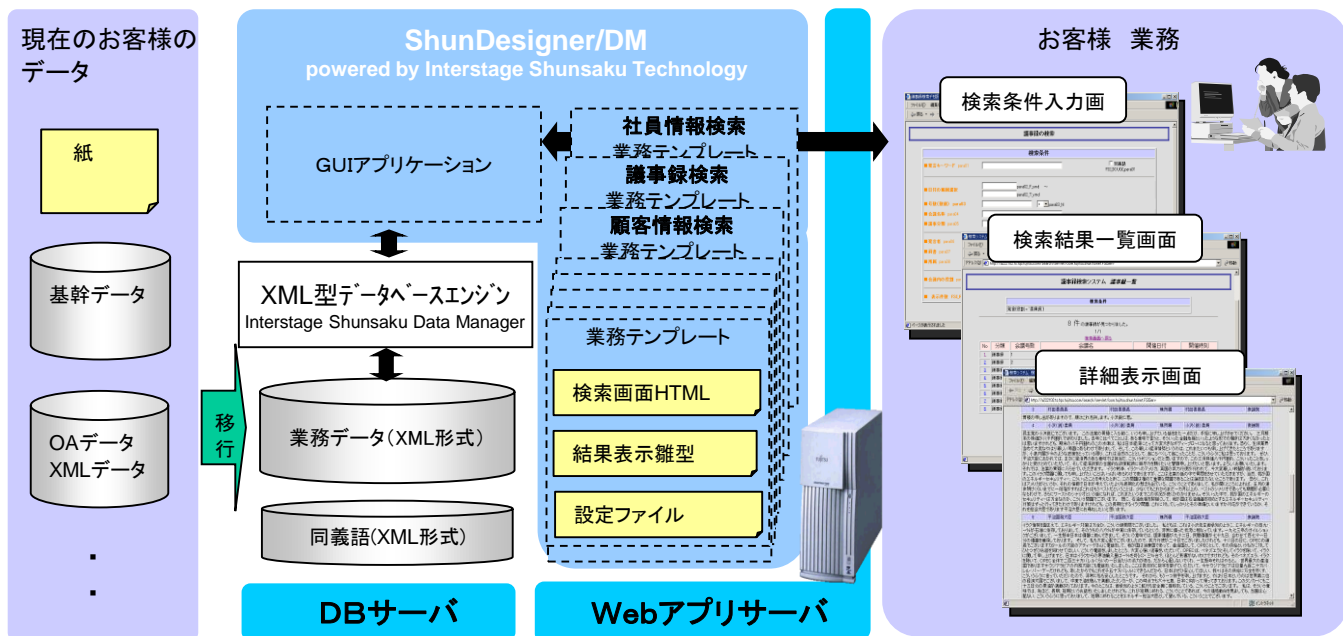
現在のお客様のデータ

紙

基幹データ

OAデータ
XMLデータ

・
・

移行

ShunDesigner/DM
powered by Interstage Shunsaku Technology

GUIアプリケーション

社員情報検索
業務テンプレート

議事録検索
業務テンプレート

顧客情報検索
業務テンプレート

業務テンプレート

検索画面HTML

結果表示雛型

設定ファイル

XML型データベースエンジン
Interstage Shunsaku Data Manager

業務データ（XML形式）

同義語（XML形式）

DBサーバ

Webアプリサーバ

お客様　業務

検索条件入力画

検索結果一覧画面

詳細表示画面